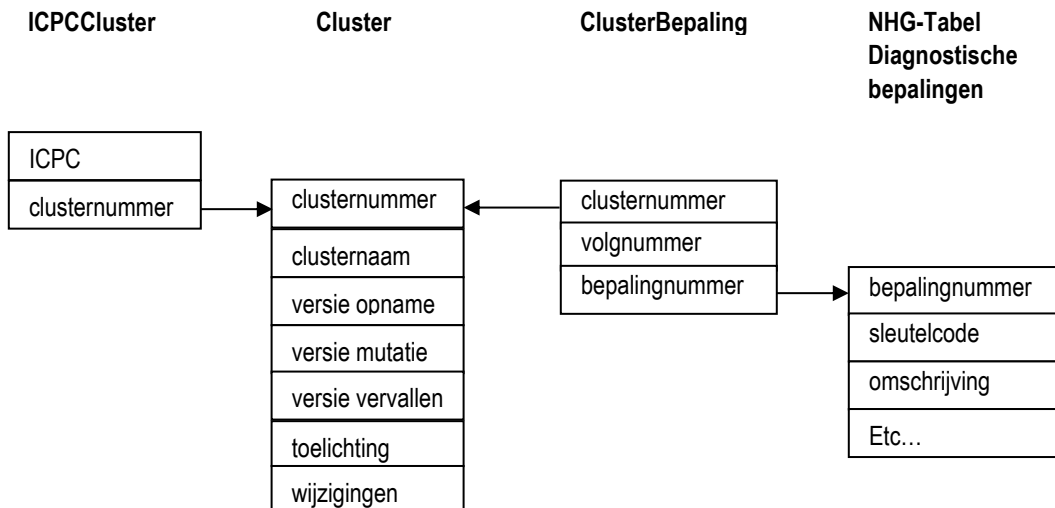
ICPCCluster

Cluster

ClusterBepaling

NHG-Tabel Diagnostische bepalingen

ICPC
clusternummer

clusternummer
clusternaam
versie opname
versie mutatie
versie vervallen
toelichting
wijzigingen

clusternummer
volgnummer
bepalingnummer

bepalingnummer
sleutelcode
omschrijving
Etc…